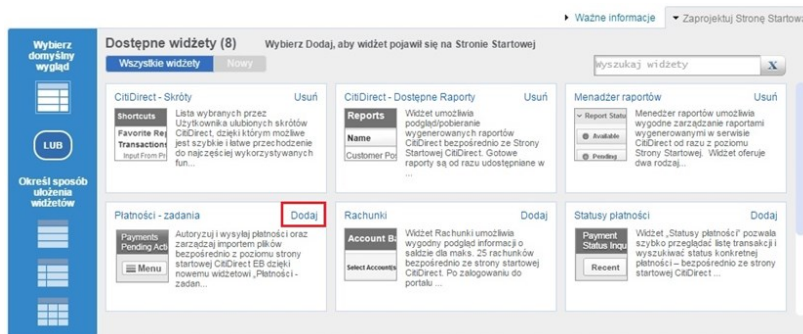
▸ Ważne informacje ▾ Zaprojektuj Stronę Startową

Wybierz domyślny wygląd

LUB

Określ sposób ułożenia widżetów

Dostępne widżety (8) Wybierz Dodaj, aby widżet pojawił się na Stronie Startowej

Wszystkie widżety Nowy

Wyszukaj widżety X

CitiDirect - Skróty Usuń

Shortcuts
Favorite Re
Transaction
Input From Pr

Lista wybranych przez Użytkownika ulubionych skrótów CitiDirect, dzięki którym możliwe jest szybkie i łatwe przechodzenie do najczęściej wykorzystywanych fun...

CitiDirect - Dostępne Raporty Usuń

Reports
Name
Customer Po

Widżet umożliwia podgląd/pobieranie wygenerowanych raportów CitiDirect bezpośrednio ze Strony Startowej CitiDirect. Gotowe raporty są od razu udostępniane w ...

Menadżer raportów Usuń

Report Statu
Available
Pending

Menedżer raportów umożliwia wygodne zarządzanie raportami wygenerowanymi w serwisie CitiDirect od razu z poziomu Strony Startowej. Widżet oferuje dwa rodzaj...

Płatności - zadania Dodaj

Payments Pending Acti
Menu

Autoryzuj i wysyłaj płatności oraz zarządzaj importem plików bezpośrednio z poziomu strony startowej CitiDirect EB dzięki nowemu widżetowi „Płatności - zadan...

Rachunki Dodaj

Account B
Select Account(s

Widżet Rachunki umożliwia wygodny podgląd informacji o saldzie dla maks. 25 rachunków bezpośrednio ze Strony Startowej CitiDirect. Po zalogowaniu do portalu ...

Statusy płatności Dodaj

Payment Status Inqu
Recent

Widżet „Statusy płatności" pozwala szybko przeglądać listę transakcji i wyszukiwać status konkretnej płatności – bezpośrednio ze strony startowej CitiDirect ...